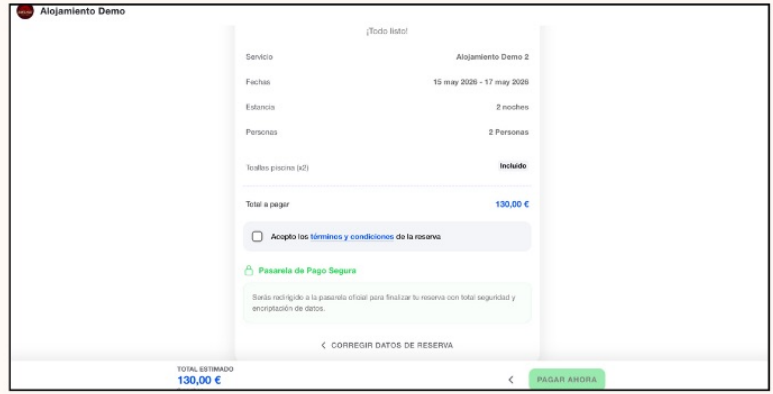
Alojamiento Demo

¡Todo listo!

| | |
|---|---|
| Servicio | Alojamiento Demo 2 |
| Fechas | 15 may 2026 - 17 may 2026 |
| Estancia | 2 noches |
| Personas | 2 Personas |
| Toallas piscina (x2) | Incluido |
| Total a pagar | 130,00 € |

Acepto los términos y condiciones de la reserva

Pasarela de Pago Segura

Serás redirigido a la pasarela oficial para finalizar tu reserva con total seguridad y encriptación de datos.

< CORREGIR DATOS DE RESERVA

TOTAL ESTIMADO
130,00 €

<

PAGAR AHORA